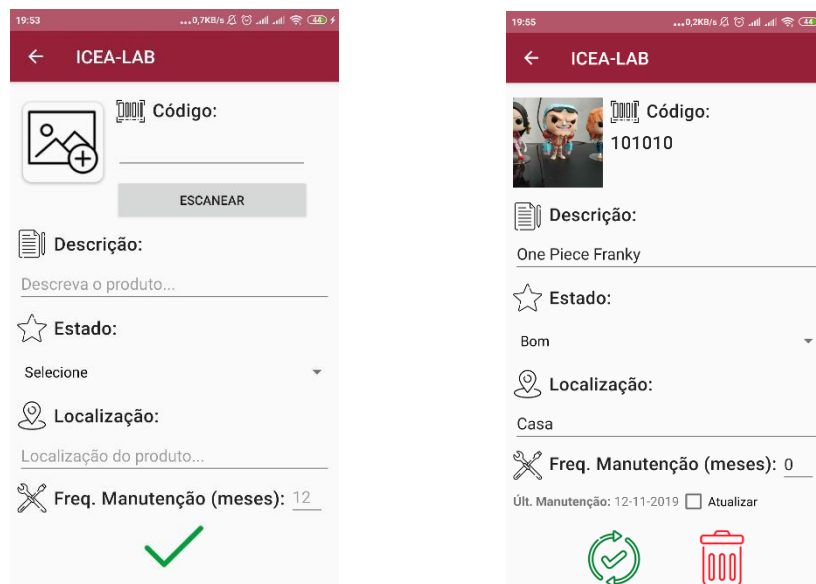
19:53 ...0,7KB/s 44

ICEA-LAB

Código:

ESCANEAR

Descrição:

Descreva o produto...

Estado:

Selecione

Localização:

Localização do produto...

Freq. Manutenção (meses): 12

19:55 ...0,2KB/s 44

ICEA-LAB

Código:
101010

Descrição:

One Piece Franky

Estado:

Bom

Localização:

Casa

Freq. Manutenção (meses): 0

Últ. Manutenção: 12-11-2019 Atualizar